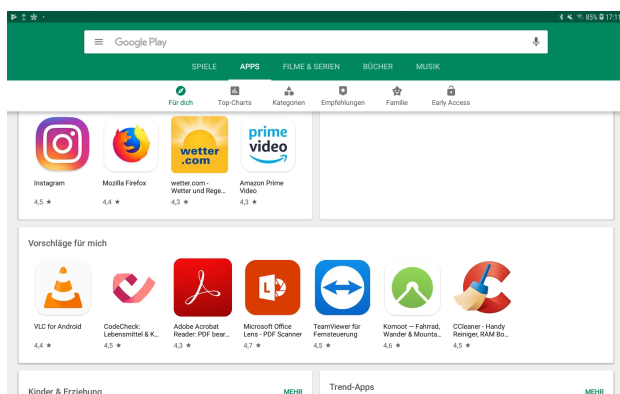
85% 17:1

Google Play

SPIELE APPS FILME & SERIEN BÜCHER MUSIK

Für dich Top-Charts Kategorien Empfehlungen Familie Early Access

wetter.com

prime video

Instagram
4,5 ★

Mozilla Firefox
4,4 ★

wetter.com - Wetter und Rege...
4,3 ★

Amazon Prime Video
4,3 ★

Vorschläge für mich

VLC for Android
4,4 ★

CodeCheck: Lebensmittel & K...
4,5 ★

Adobe Acrobat Reader: PDF bear...
4,3 ★

Microsoft Office Lens - PDF Scanner
4,7 ★

TeamViewer für Fernsteuerung
4,5 ★

Komoot — Fahrrad, Wander & Mounta...
4,6 ★

CCleaner - Handy Reiniger, RAM Bo...
4,5 ★

Kinder & Erziehung
MEHR

Trend-Apps
MEHR